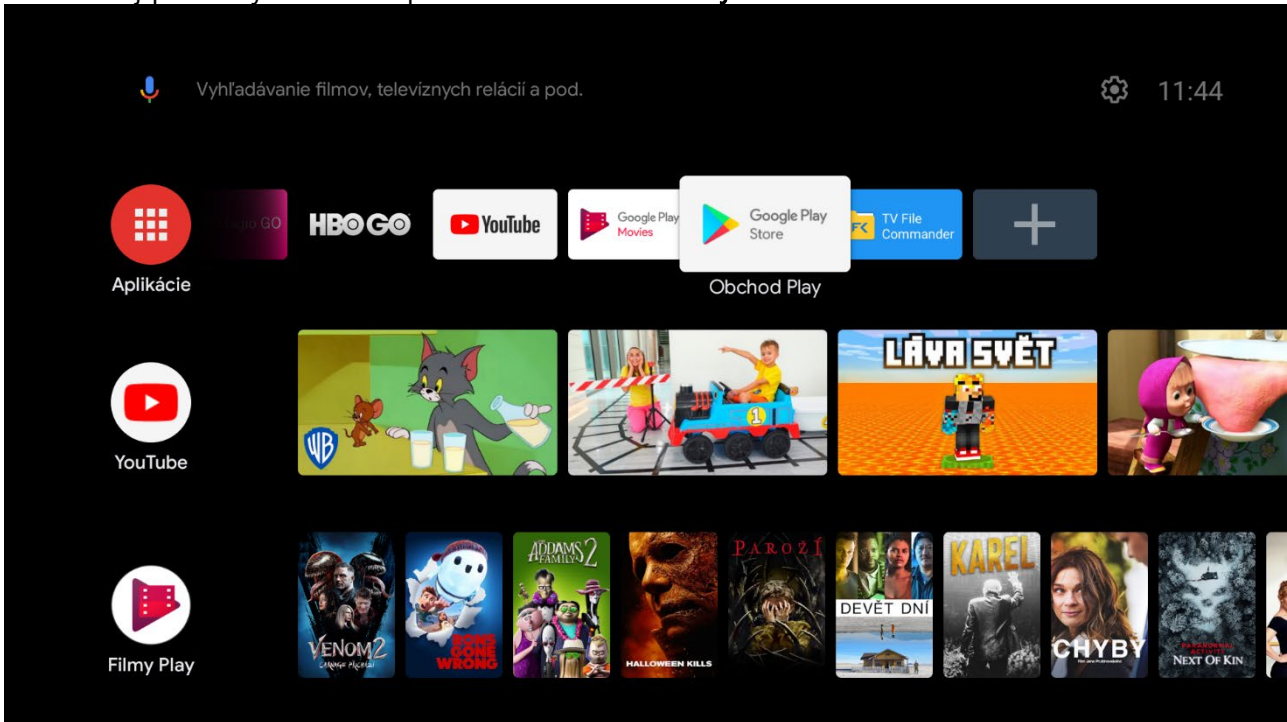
Vyhľadávanie filmov, televíznych relácií a pod.

11:44

Aplikácie

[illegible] GO

HBO GO

YouTube

Google Play Movies

Google Play Store

Obchod Play

TV File Commander

LÁVA SVĚT

YouTube

VENOM 2 CARNAGE PŘICHÁZÍ

RON'S GONE WRONG

THE ADDAMS FAMILY 2

HALLOWEEN KILLS

PAROŽÍ

DEVĚT DNÍ

KAREL

CHYBY

PARANORMAL ACTIVITY NEXT OF KIN

Filmy Play